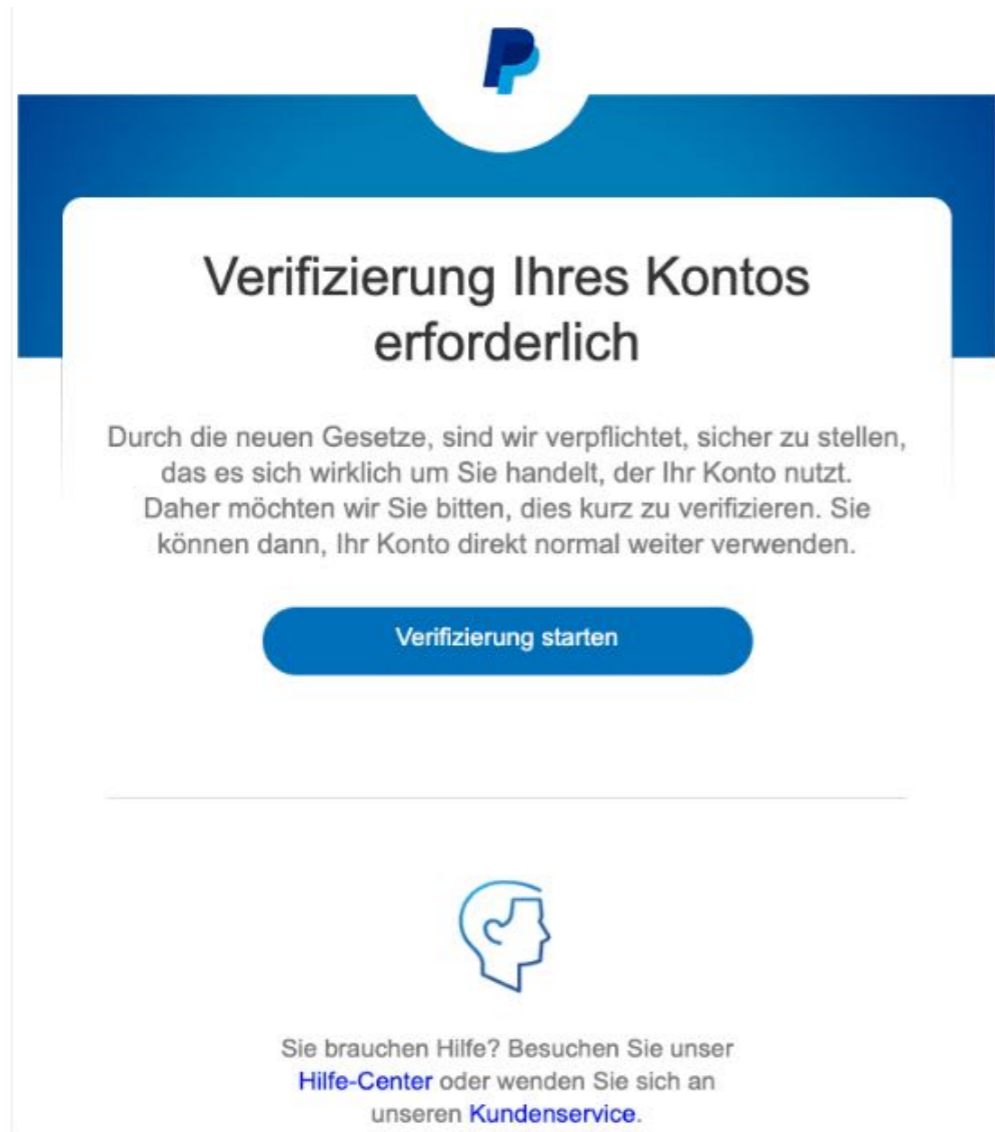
Verifizierung Ihres Kontos erforderlich

Durch die neuen Gesetze, sind wir verpflichtet, sicher zu stellen, das es sich wirklich um Sie handelt, der Ihr Konto nutzt. Daher möchten wir Sie bitten, dies kurz zu verifizieren. Sie können dann, Ihr Konto direkt normal weiter verwenden.

Verifizierung starten

Sie brauchen Hilfe? Besuchen Sie unser Hilfe-Center oder wenden Sie sich an unseren Kundenservice.